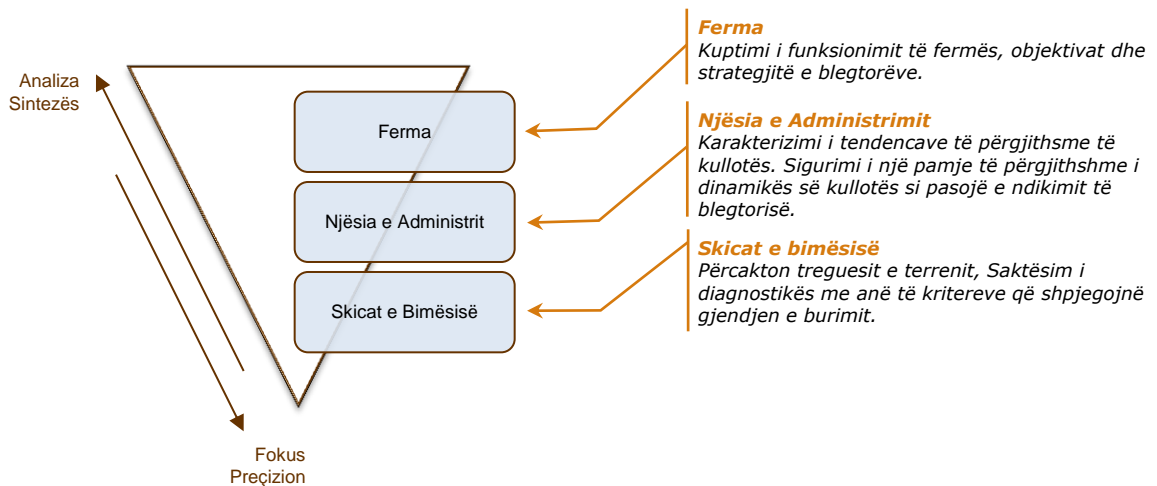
Analiza
Sintezës

Ferma

Njësia e Administrit

Skicat e Bimësisë

Fokus
Preçizion

**Ferma**
Kuptimi i funksionimit të fermës, objektivat dhe strategjitë e blegtorëve.

**Njësia e Administrimit**
Karakterizimi i tendencave të përgjithsme të kullotës. Sigurimi i një pamje të përgjithshme i dinamikës së kullotës si pasojë e ndikimit të blegtorisë.

**Skicat e bimësisë**
Përcakton treguesit e terrenit, Saktësim i diagnostikës me anë të kritereve që shpjegojnë gjendjen e burimit.